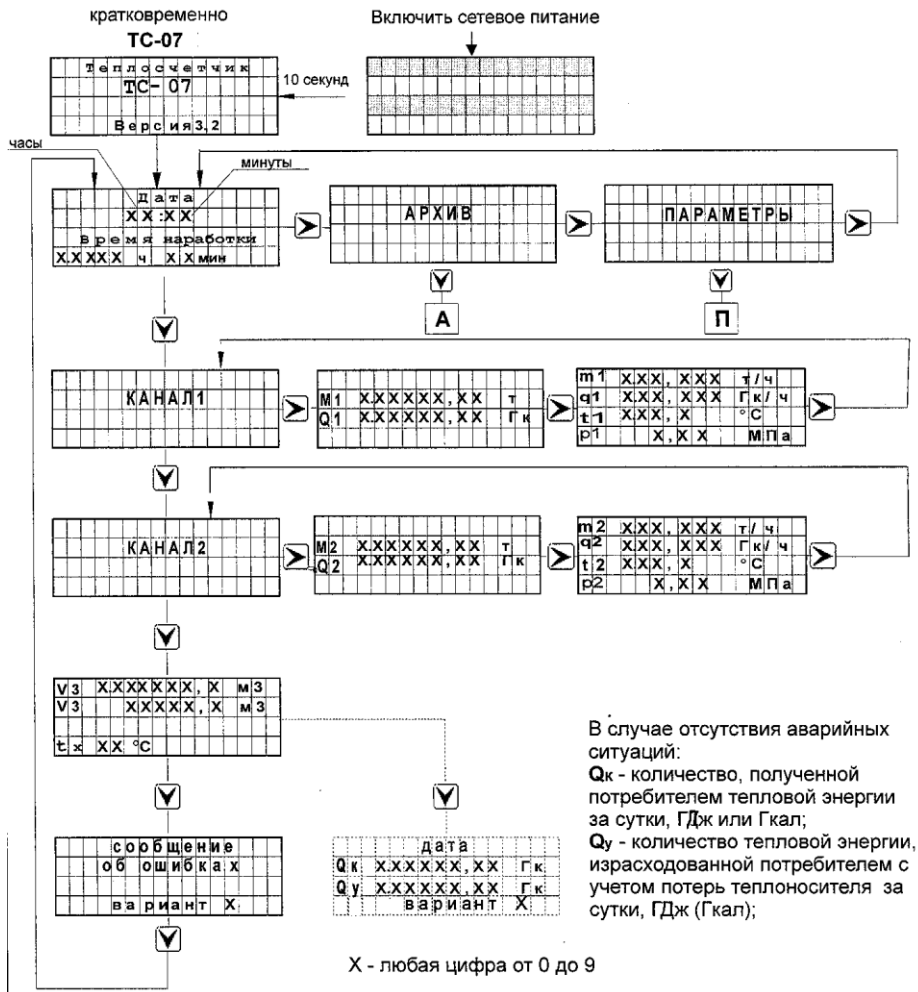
кратковременно
TC-07

Включить сетевое питание

Теплосчетчик
ТС- 07
Версия 3.2

10 секунд

часы
минуты

Дата
XX:XX
Время наработки
X.XXXX ч XXмин

АРХИВ

ПАРАМЕТРЫ

А

П

КАНАЛ1

M1 XXXXXX,XX т
Q1 XXXXXX,XX Гк

m1 XXX, XXX т/ч
q1 XXX, XXX Гк/ ч
t1 XXX, X °C
p1 X,XX МПа

КАНАЛ2

M2 XXXXXX,XX т
Q2 XXXXXX,XX Гк

m2 XXX, XXX т/ч
q2 XXX, XXX Гк/ ч
t2 XXX, X °C
p2 X,XX МПа

V3 X.XXXXXX, X м3
V3 XXXXX, X м3
tx XX °C

сообщение
об ошибках
вариант X

дата
Qк X.XXXXX,XX Гк
Qу X.XXXXX,XX Гк
вариант X

В случае отсутствия аварийных ситуаций:
Qк - количество, полученной потребителем тепловой энергии за сутки, ГДж или Гкал;
Qу - количество тепловой энергии, израсходованной потребителем с учетом потерь теплоносителя за сутки, ГДж (Гкал);

X - любая цифра от 0 до 9